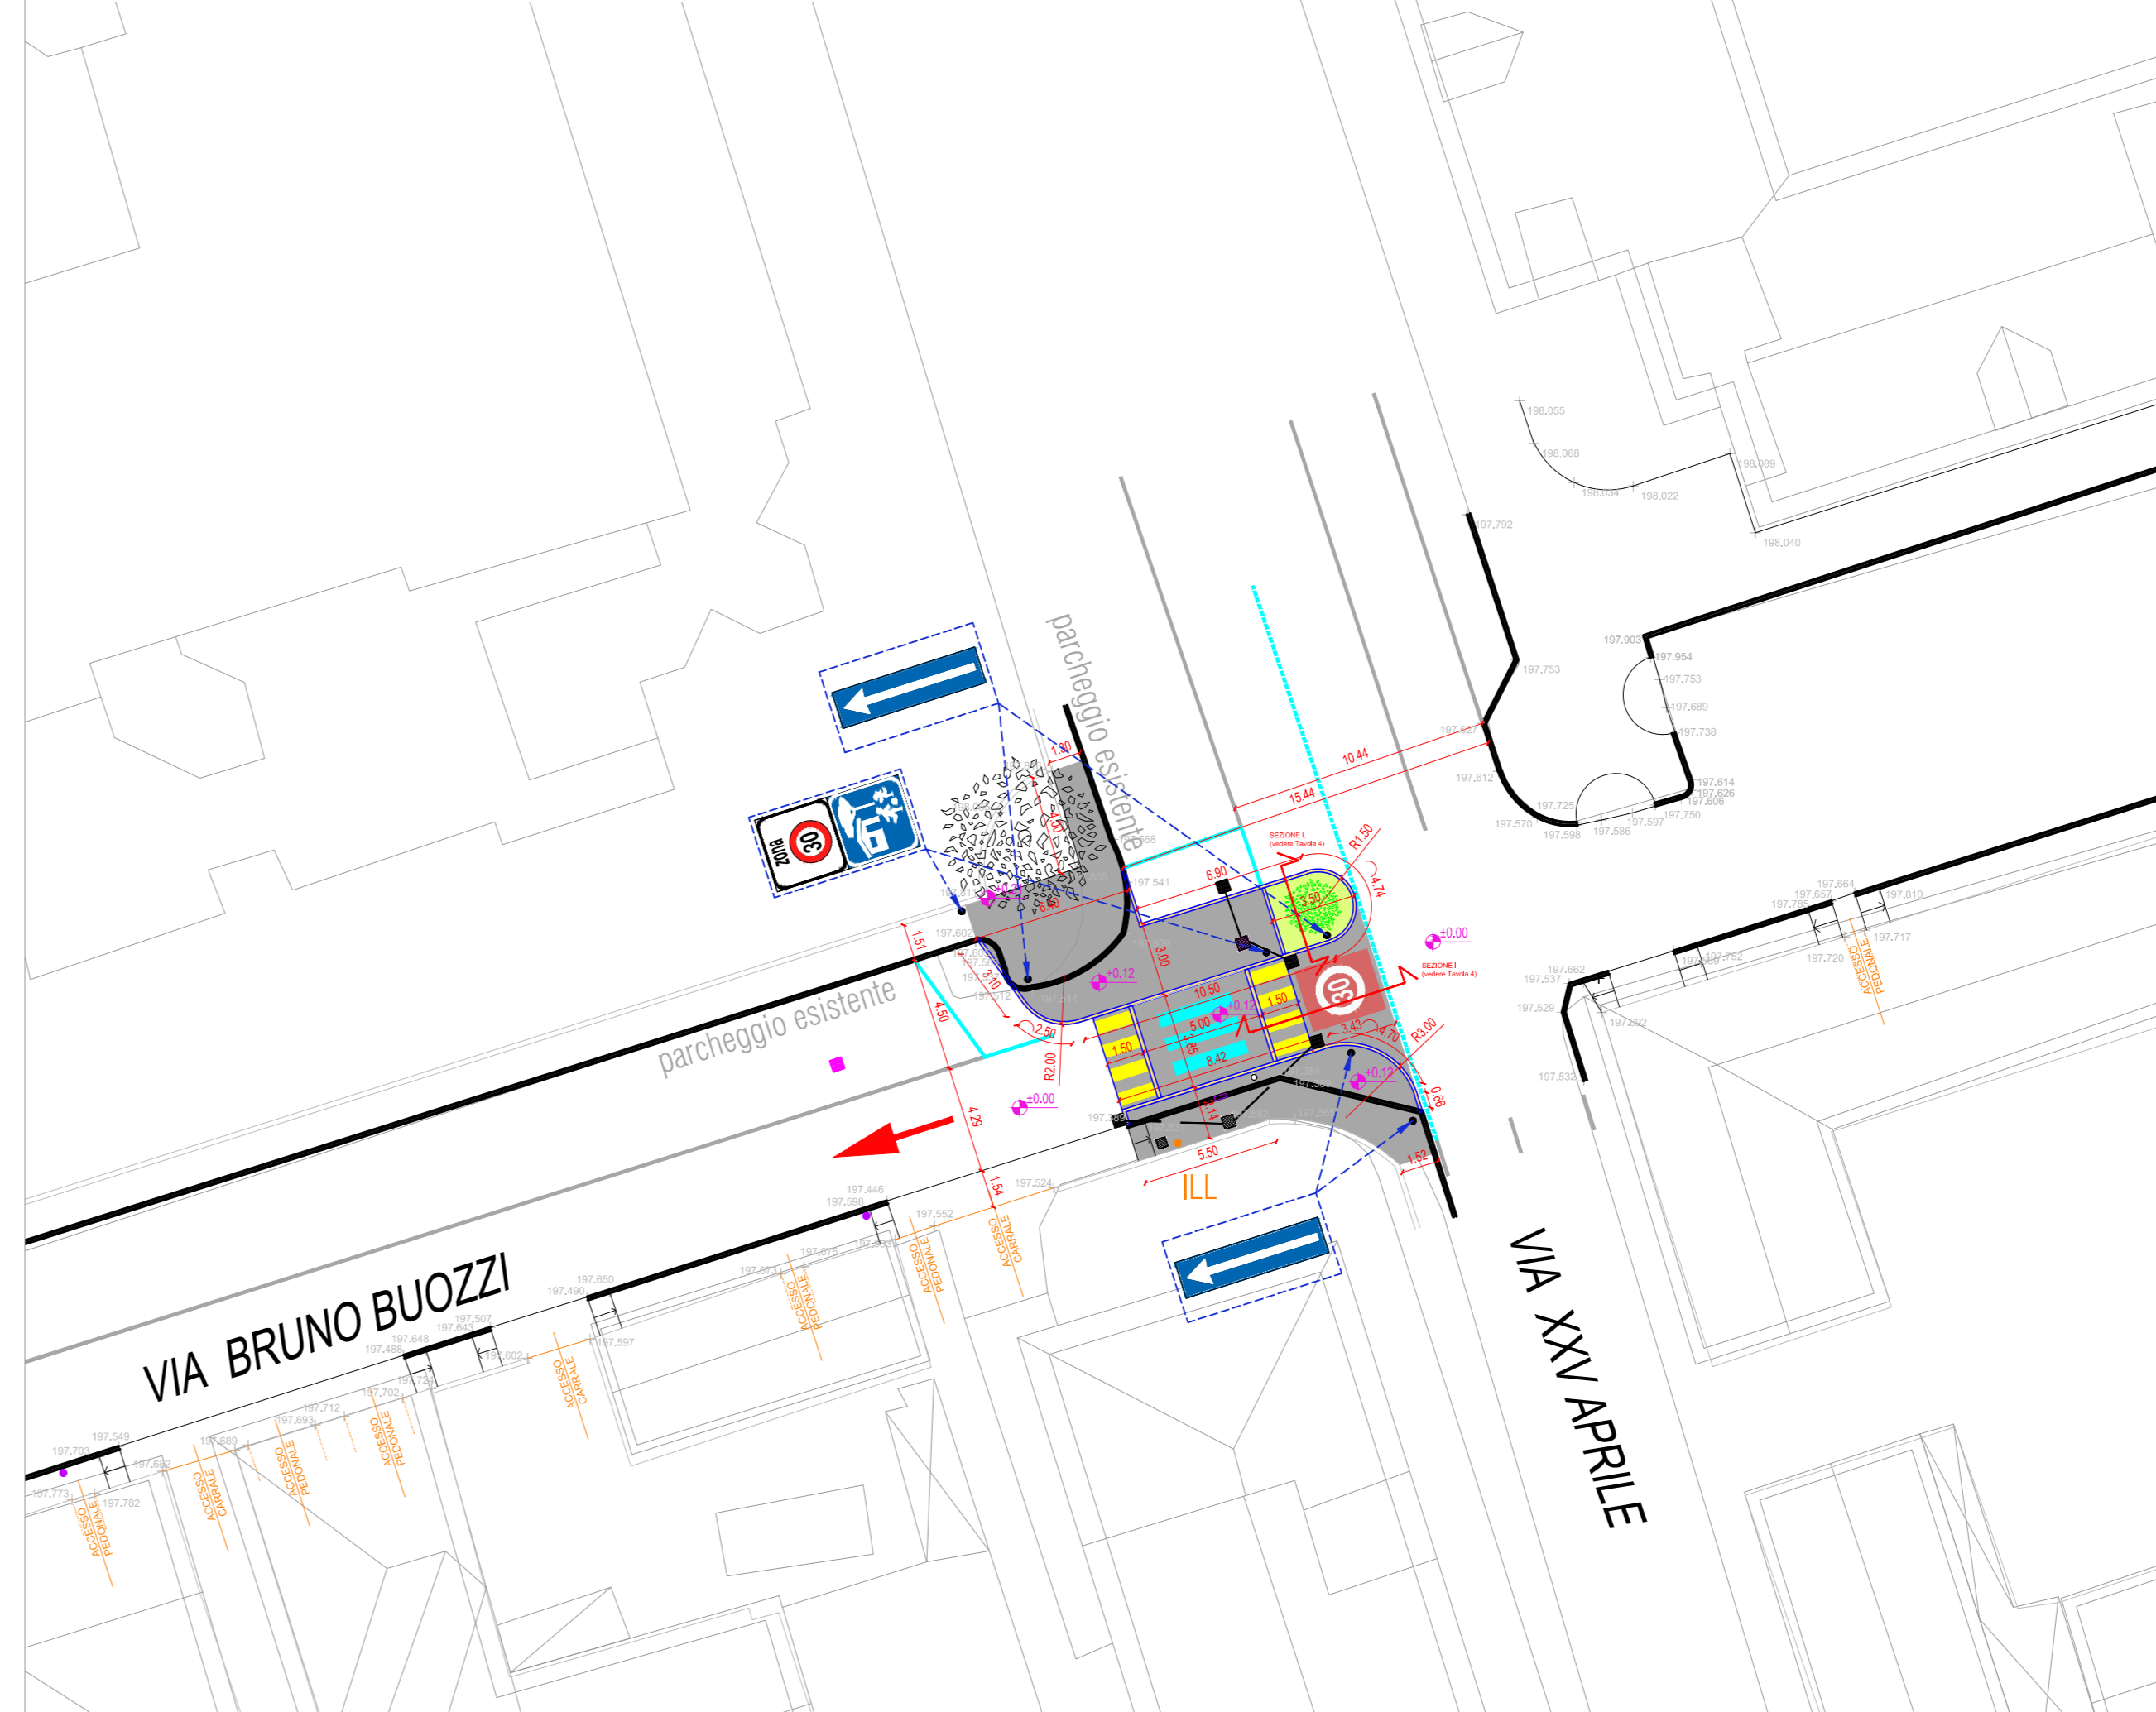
parcheggio esistente

parcheggio esistente

VIA BRUNO BUOZZI

VIA XXV APRILE

zona 30

30

ILL

SEZIONE L (vedere Tavola 4)

SEZIONE I (vedere Tavola 4)

10.44
15.44
6.90
3.50
R1.50
4.74
3.00
10.50
5.00
8.42
1.50
1.50
3.43
R3.00
0.66
1.52
5.50
R2.00
4.50
4.29
1.54
1.51
3.10
2.50
6.40
1.90

+0.12
+0.12
+0.12
±0.00
±0.00

198.055
198.068
198.034
198.022
198.089
198.040
197.792
197.903
197.954
197.753
197.753
197.689
197.738
197.657
197.612
197.614
197.626
197.606
197.725
197.570
197.598
197.586
197.597
197.750
197.664
197.657
197.785
197.810
197.717
197.720
197.662
197.537
197.529
197.532
197.592
197.541
197.602
197.512
197.524
197.552
197.446
197.598
197.675
197.650
197.490
197.507
197.648
197.488
197.602
197.597
197.712
197.702
197.693
197.689
197.549
197.703
197.682
197.773
197.782

ACCESSO PEDONALE
ACCESSO CARRALE
ACCESSO PEDONALE
ACCESSO CARRALE
ACCESSO PEDONALE
ACCESSO CARRALE
ACCESSO PEDONALE
ACCESSO CARRALE
ACCESSO PEDONALE
ACCESSO PEDONALE
ACCESSO PEDONALE